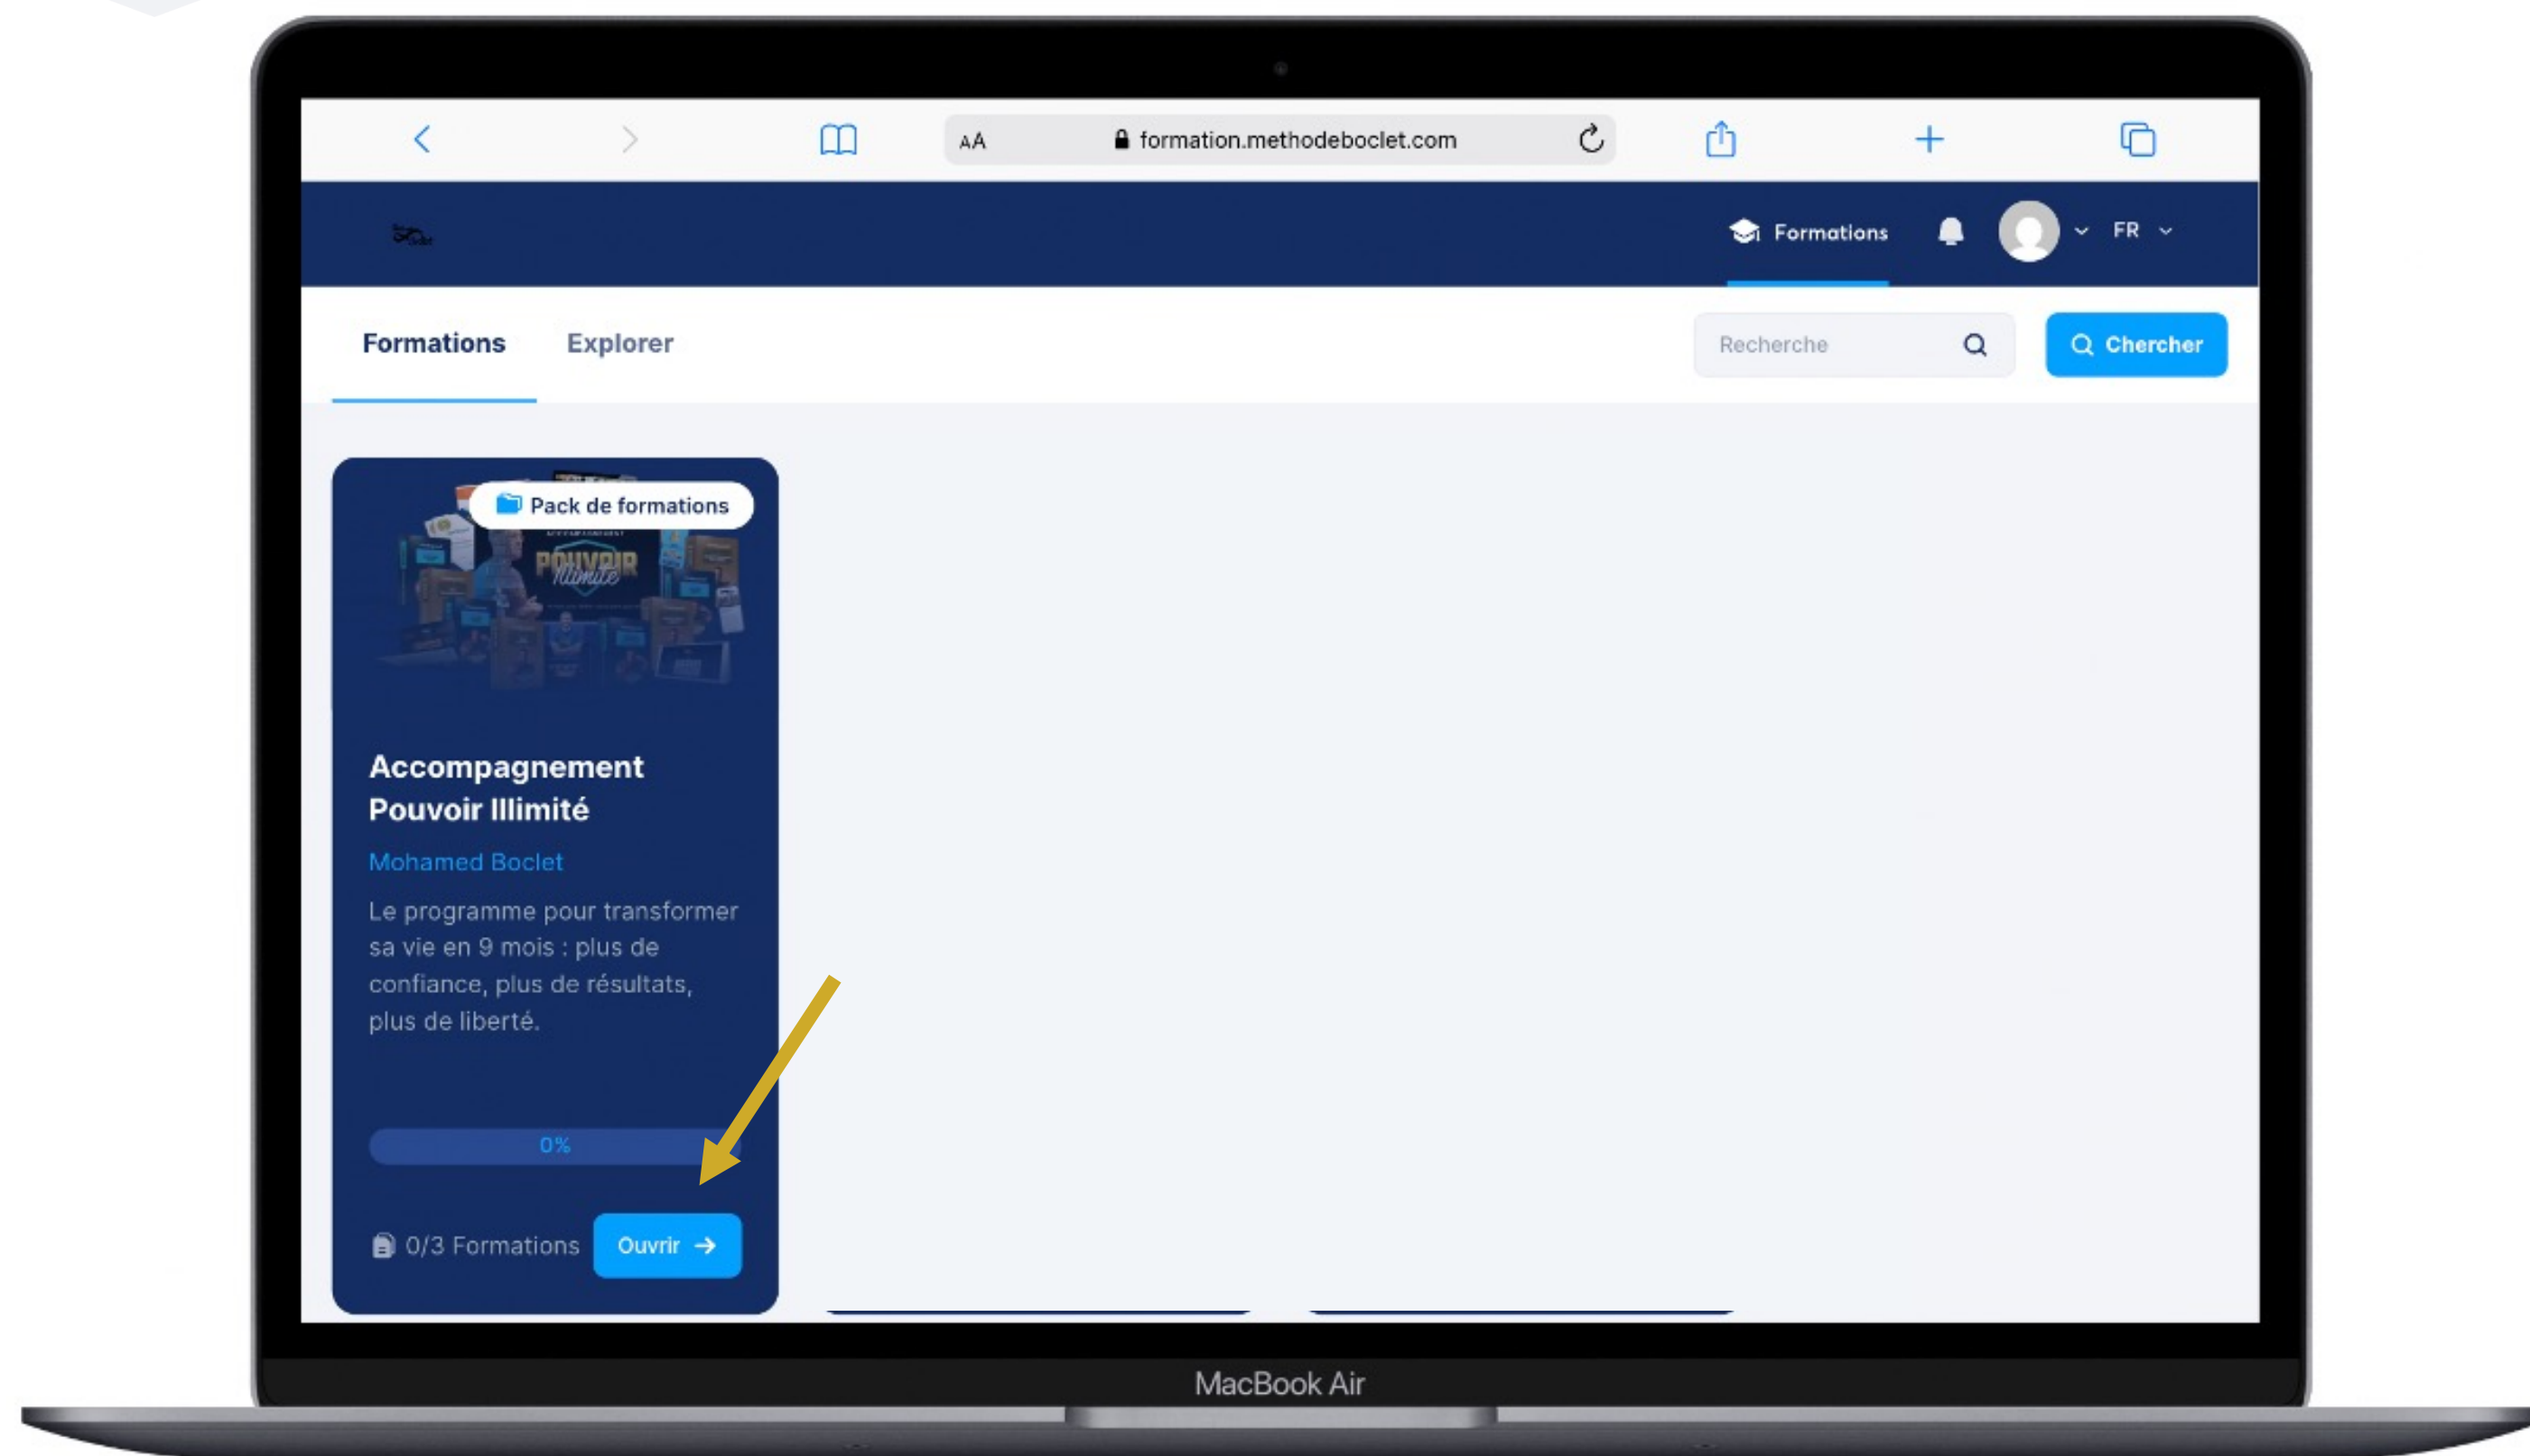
AA formation.methodeboclet.com

Formations FR

Formations Explorer

Recherche

Chercher

Pack de formations

POUVOIR Illimité

Accompagnement Pouvoir Illimité

Mohamed Boclet

Le programme pour transformer sa vie en 9 mois : plus de confiance, plus de résultats, plus de liberté.

0%

0/3 Formations

Ouvir →

MacBook Air